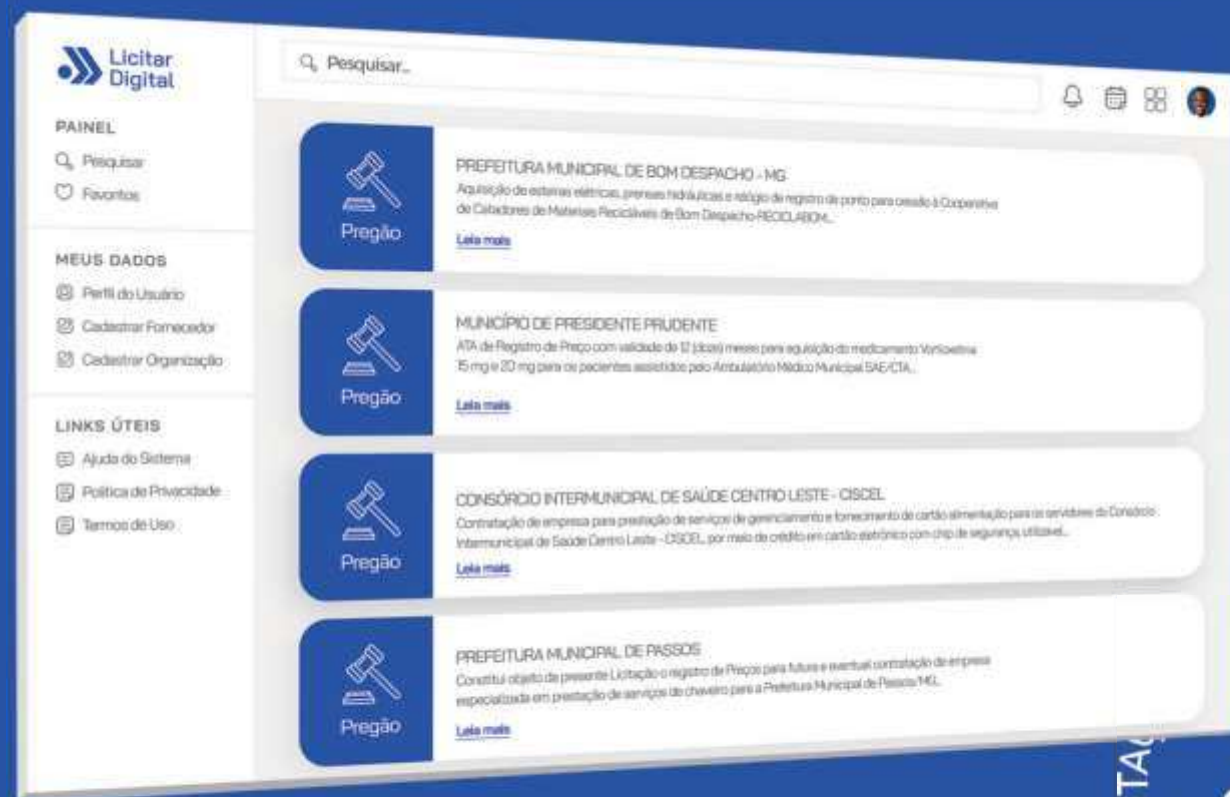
Licitar Digital

Pesquisar...

PAINEL

Pesquisar

Favoritos

MEUS DADOS

Perfil do Usuário

Cadastrar Fornecedor

Cadastrar Organização

LINKS ÚTEIS

Ajuda do Sistema

Política de Privacidade

Termos de Uso

Pregão

PREFEITURA MUNICIPAL DE BOM DESPACHO - MG

Aquisição de esteiras elétricas, prensas hidráulicas e relógio de registro de ponto para cessão à Cooperativa de Catadores de Materiais Recicláveis de Bom Despacho-RECICLABOM...

Leia mais

Pregão

MUNICÍPIO DE PRESIDENTE PRUDENTE

ATA de Registro de Preço com validade de 12 (doze) meses para aquisição do medicamento Vortioxetina 15 mg e 20 mg para os pacientes assistidos pelo Ambulatório Médico Municipal SAE/CTA...

Leia mais

Pregão

CONSÓRCIO INTERMUNICIPAL DE SAÚDE CENTRO LESTE - CISCEL

Contratação de empresa para prestação de serviços de gerenciamento e fornecimento de cartão alimentação para os servidores do Consórcio Intermunicipal de Saúde Centro Leste - CISCEL, por meio de crédito em cartão eletrônico com chip de segurança, utilizável...

Leia mais

Pregão

PREFEITURA MUNICIPAL DE PASSOS

Constitui objeto da presente Licitação o registro de Preços para futura e eventual contratação de empresa especializada em prestação de serviços de chaveiro para a Prefeitura Municipal de Passos/MG.

Leia mais

TA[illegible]